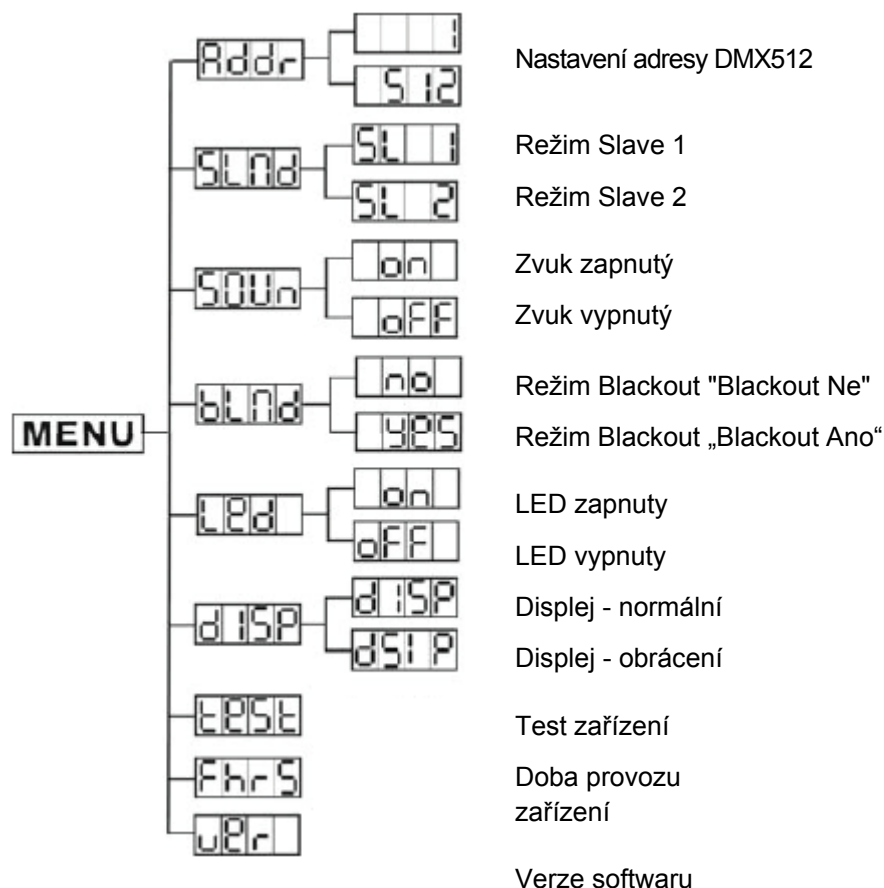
MENU

Addr
1
512
Nastavení adresy DMX512

SLNd
SL 1
Režim Slave 1
SL 2
Režim Slave 2

SOUn
on
Zvuk zapnutý
oFF
Zvuk vypnutý

bLNd
no
Režim Blackout "Blackout Ne"
YES
Režim Blackout „Blackout Ano“

LEd
on
LED zapnuty
oFF
LED vypnuty

dISP
dISP
Displej - normální
dSIP
Displej - obrácení

tESt
Test zařízení

FhrS
Doba provozu zařízení

vEr
Verze softwaru